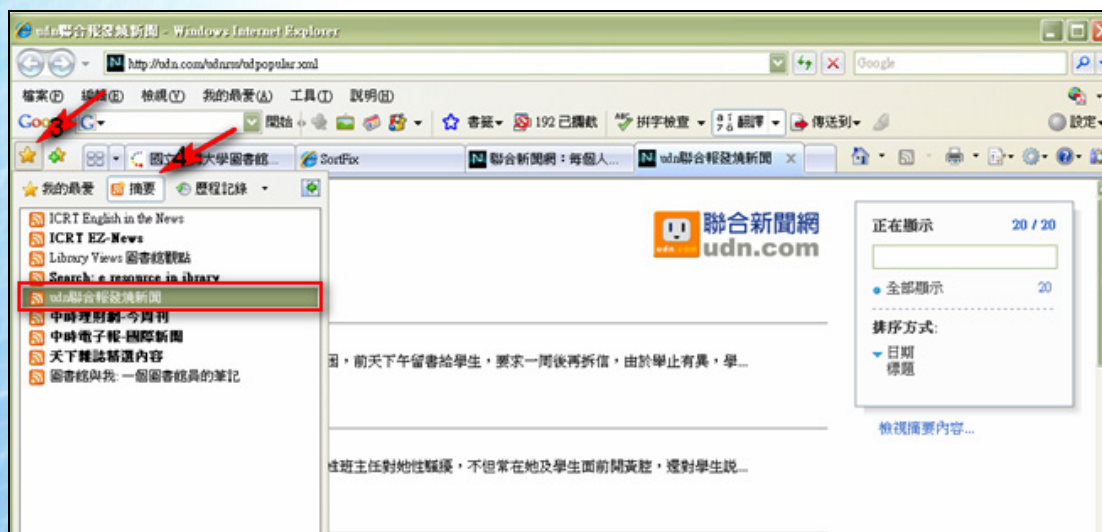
udn聯合報發燒新聞 - Windows Internet Explorer

http://udn.com/udnrss/udpopular.xml

Google

檔案(F) 編輯(E) 檢視(V) 我的最愛(A) 工具(T) 說明(H)

Google G 開始 書籤 192 已攔截 拼字檢查 翻譯 傳送到 設定

3

4

國立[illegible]大學圖書館... SortFix 聯合新聞網：每個人... udn聯合報發燒新聞

我的最愛 摘要 歷程記錄

ICRT English in the News
ICRT EZ-News
Library Views 圖書館觀點
Search: e resource in library
udn聯合報發燒新聞
中時理財網-今周刊
中時電子報-國際新聞
天下雜誌精選內容
圖書館與我: 一個圖書館員的筆記

聯合新聞網 udn.com

國，前天下午留書給學生，要求一周後再拆信，由於舉止有異，學...

性班主任對她性騷擾，不但常在她及學生面前開黃腔，還對學生說...

正在顯示 20 / 20

全部顯示 20

排序方式:
日期
標題

檢視摘要內容...